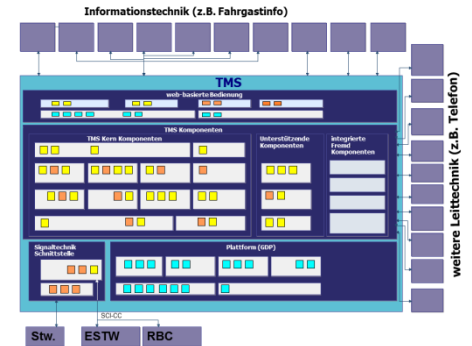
Informationstechnik (z.B. Fahrgastinfo)

TMS

web-basierte Bedienung

TMS Komponenten

TMS Kern Komponenten

Unterstützende Komponenten

integrierte Fremd Komponenten

Signaltechnik Schnittstelle

Plattform (GDP)

SCI-CC

Stw.

ESTW

RBC

weitere Leittechnik (z.B. Telefon)